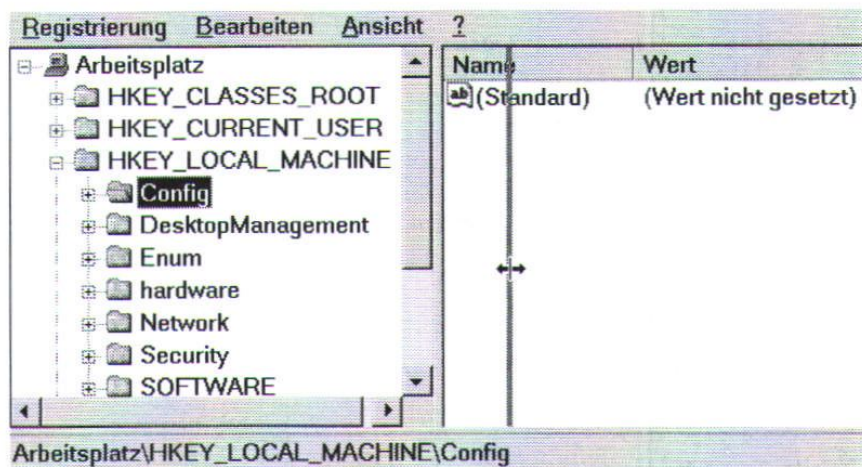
Registrierung Bearbeiten Ansicht ?

Arbeitsplatz
HKEY_CLASSES_ROOT
HKEY_CURRENT_USER
HKEY_LOCAL_MACHINE
Config
DesktopManagement
Enum
hardware
Network
Security
SOFTWARE

| Name | Wert |
|---|---|
| ab (Standard) | (Wert nicht gesetzt) |

Arbeitsplatz\HKEY_LOCAL_MACHINE\Config